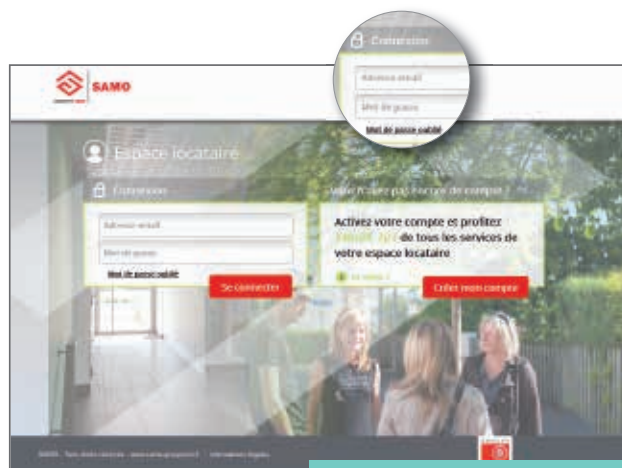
SAMO

Connexion

Adresse email

Mot de passe

Mot de passe oublié

Espace locataire

Connexion

Adresse email

Mot de passe

Mot de passe oublié

Se connecter

Vous n'avez pas encore de compte ?

Activez votre compte et profitez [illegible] de tous les services de votre espace locataire

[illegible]

Créer mon compte

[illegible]